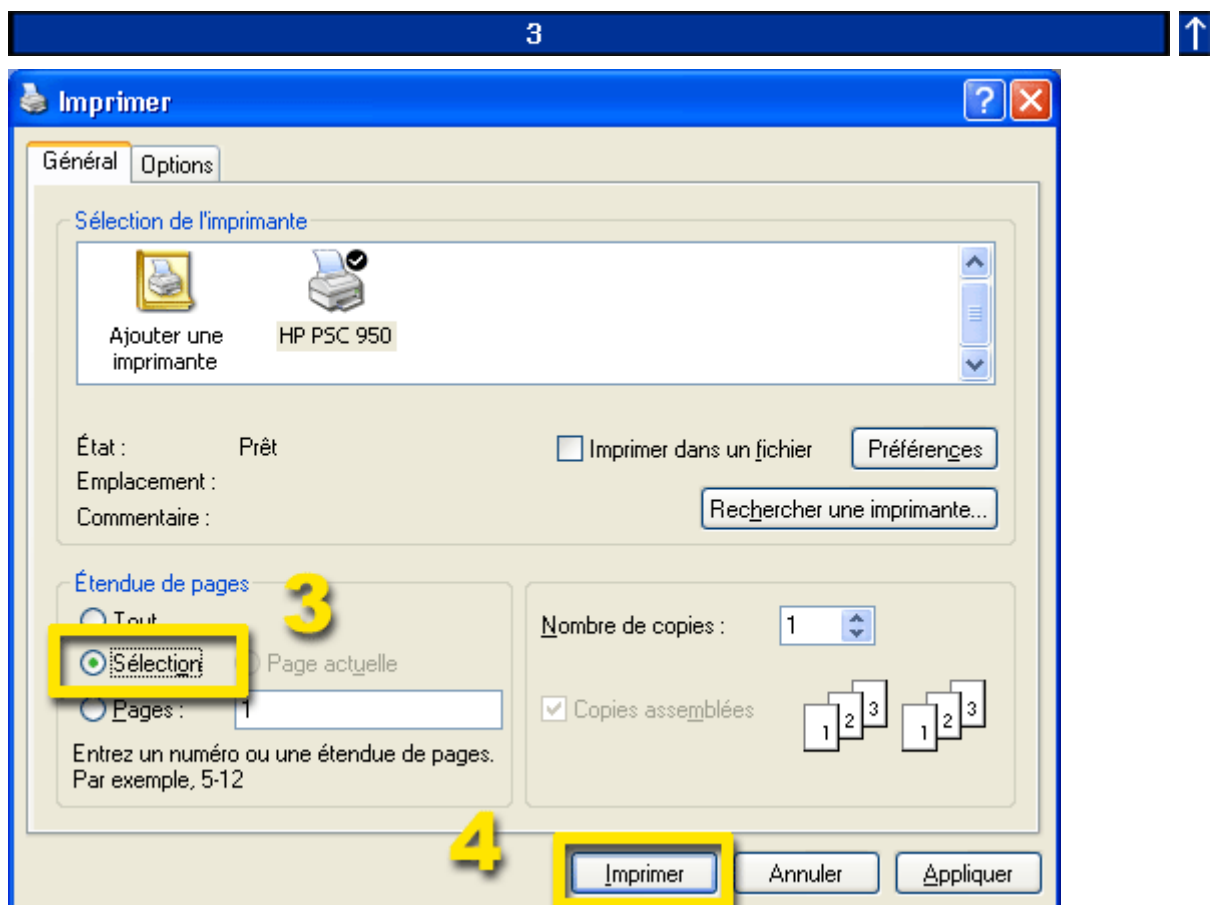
3

Imprimer

Général Options

Sélection de l'imprimante

Ajouter une imprimante

HP PSC 950

État : Prêt

Emplacement :

Commentaire :

Imprimer dans un fichier

Préférences

Rechercher une imprimante...

Étendue de pages

3

Tout

Sélection

Page actuelle

Pages : 1

Entrez un numéro ou une étendue de pages. Par exemple, 5-12

Nombre de copies : 1

Copies assemblées

1 2 3 1 2 3

4

Imprimer

Annuler

Appliquer